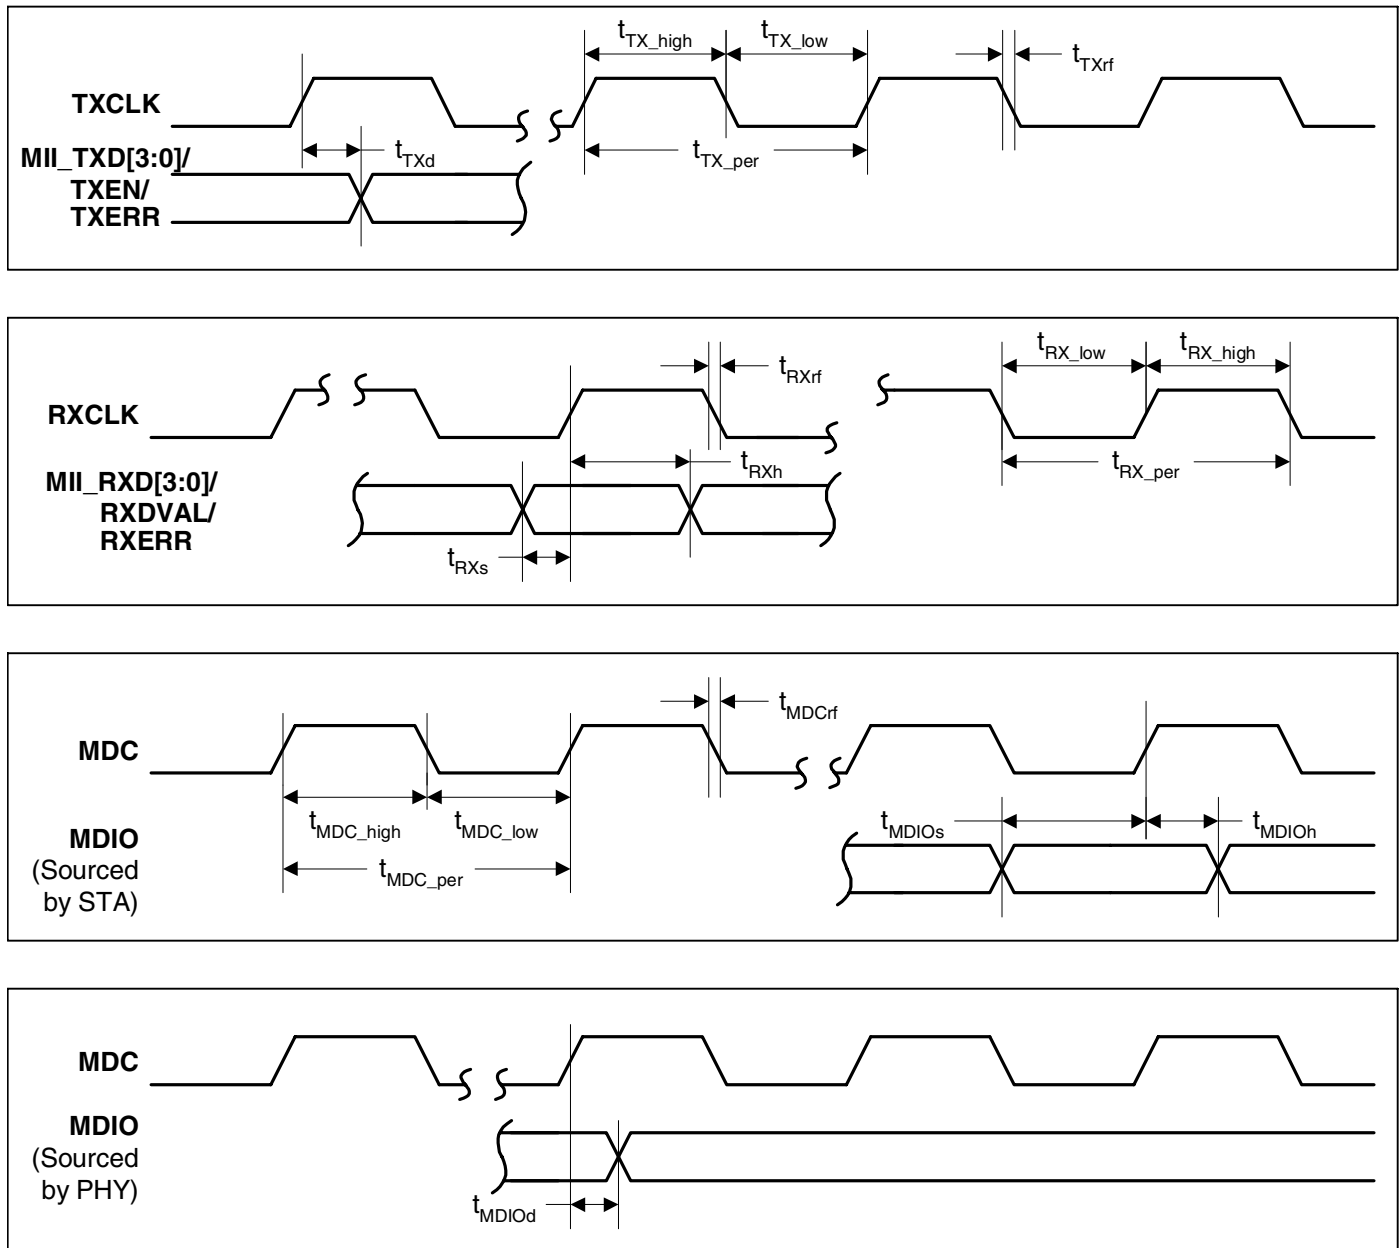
$t_{TX\_high}$ $t_{TX\_low}$ $t_{TXrf}$

TXCLK

MII_TXD[3:0]/ TXEN/ TXERR

$t_{TXd}$

$t_{TX\_per}$

$t_{RXrf}$

$t_{RX\_low}$ $t_{RX\_high}$

RXCLK

MII_RXD[3:0]/ RXDVAL/ RXERR

$t_{RXh}$

$t_{RX\_per}$

$t_{RXs}$

$t_{MDCrf}$

MDC

MDIO (Sourced by STA)

$t_{MDC\_high}$ $t_{MDC\_low}$

$t_{MDC\_per}$

$t_{MDIOs}$ $t_{MDIOh}$

MDC

MDIO (Sourced by PHY)

$t_{MDIOd}$